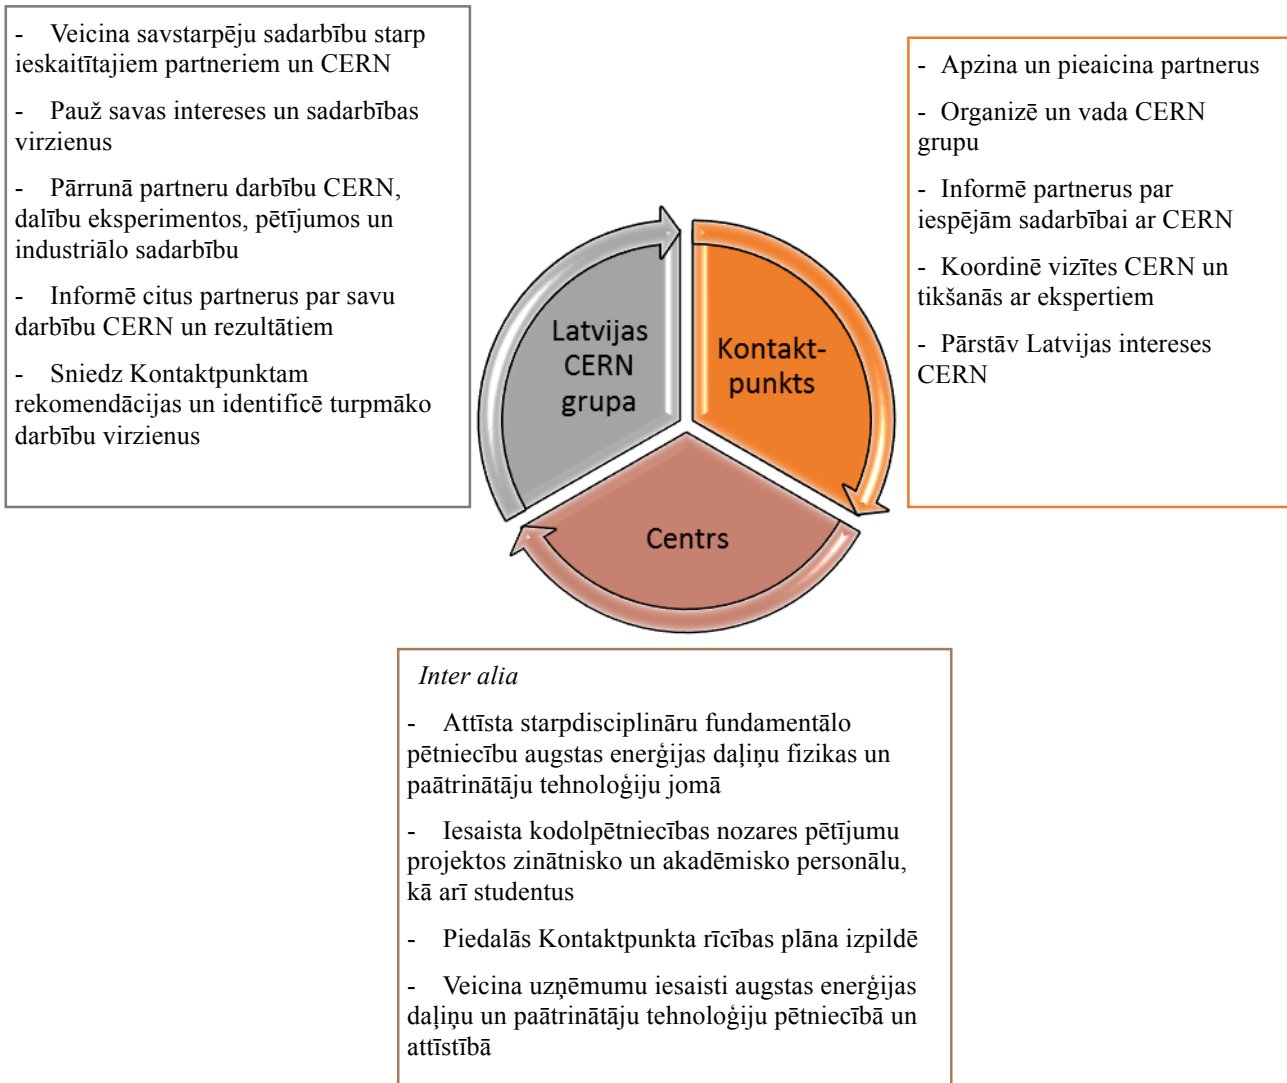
- Veicina savstarpēju sadarbību starp ieskaitītajiem partneriem un CERN

- Pauž savas intereses un sadarbības virzienus

- Pārrunā partneru darbību CERN, dalību eksperimentos, pētījumos un industriālo sadarbību

- Informē citus partnerus par savu darbību CERN un rezultātiem

- Sniedz Kontaktpunktam rekomendācijas un identificē turpmāko darbību virzienus

Latvijas CERN grupa

Kontakt-punkts

Centrs

- Apzina un pieaicina partnerus

- Organizē un vada CERN grupu

- Informē partnerus par iespējām sadarbībai ar CERN

- Koordinē vizītes CERN un tikšanās ar ekspertiem

- Pārstāv Latvijas intereses CERN

Inter alia

- Attīsta starpdisciplināru fundamentālo pētniecību augstas enerģijas daļiņu fizikas un paātrinātāju tehnoloģiju jomā

- Iesaista kodolpētniecības nozares pētījumu projektos zinātnisko un akadēmisko personālu, kā arī studentus

- Piedalās Kontaktpunkta rīcības plāna izpildē

- Veicina uzņēmumu iesaisti augstas enerģijas daļiņu un paātrinātāju tehnoloģiju pētniecībā un attīstībā